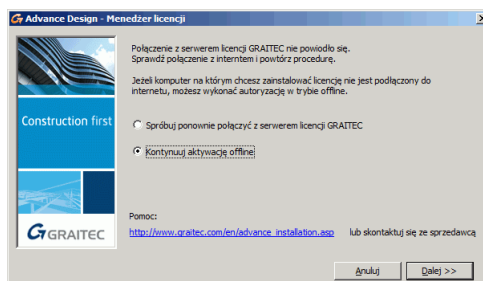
Advance Design - Menedżer licencji

Połączenie z serwerem licencji GRAITEC nie powiodło się.
Sprawdź połączenie z internetem i powtórz procedurę.

Jeżeli komputer na którym chcesz zainstalować licencję nie jest podłączony do internetu, możesz wykonać autoryzację w trybie offline.

Construction first

Spróbuj ponownie połączyć z serwerem licencji GRAITEC

Kontynuuj aktywację offline

GRAITEC

Pomoc:

http://www.graitec.com/en/advance_installation.asp lub skontaktuj się ze sprzedawcą

Anuluj

Dalej >>